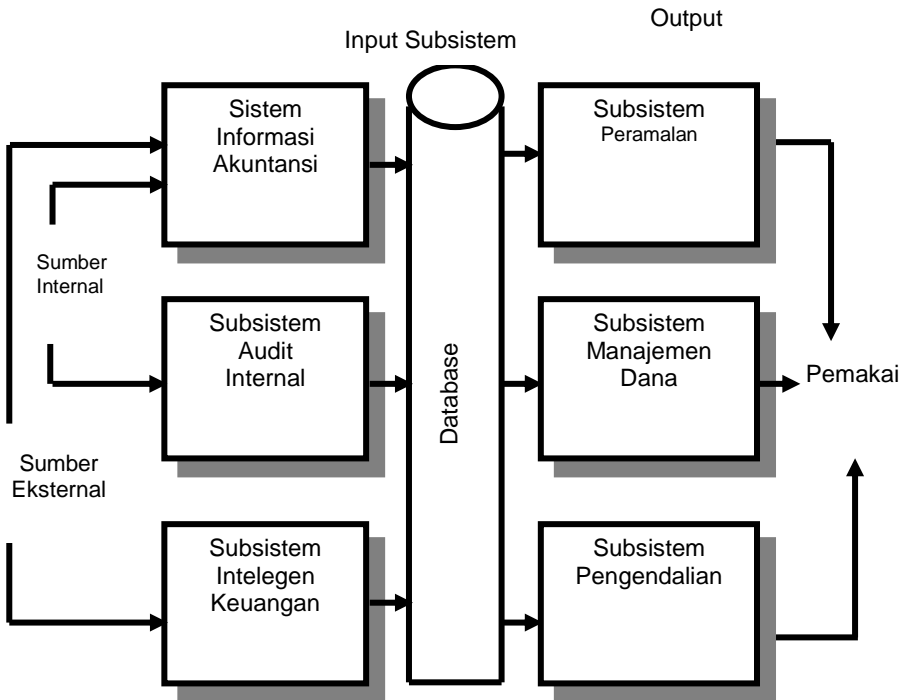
Output

Input Subsistem

Sistem Informasi Akuntansi

Subsistem Peramalan

Sumber Internal

Subsistem Audit Internal

Database

Subsistem Manajemen Dana

Pemakai

Sumber Eksternal

Subsistem Intelegen Keuangan

Subsistem Pengendalian